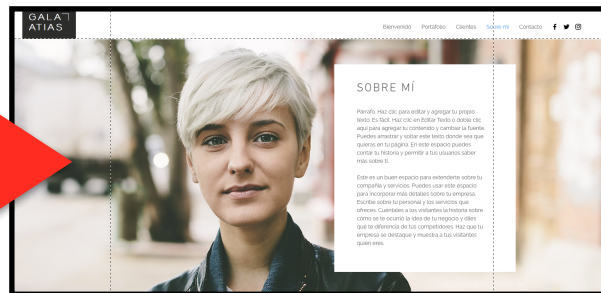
GALA ATIAS

Bienvenido Portafolio Clientes Sobre mí Contacto

SOBRE MÍ

Párrafo. Haz clic para editar y agregar tu propio texto. Es fácil. Haz clic en Editar Texto o doble clic aquí para agregar tu contenido y cambiar la fuente. Puedes arrastrar y soltar este texto donde sea que quieras en tu página. En este espacio puedes contar tu historia y permitir a tus usuarios saber más sobre ti.

Este es un buen espacio para extenderte sobre tu compañía y servicios. Puedes usar este espacio para incorporar más detalles sobre tu empresa. Escribe sobre tu personal y los servicios que ofreces. Cuéntales a los visitantes la historia sobre cómo se te ocurrió la idea de tu negocio y dile qué te diferencia de tus competidores. Haz que tu empresa se destaque y muestra a tus visitantes quién eres.